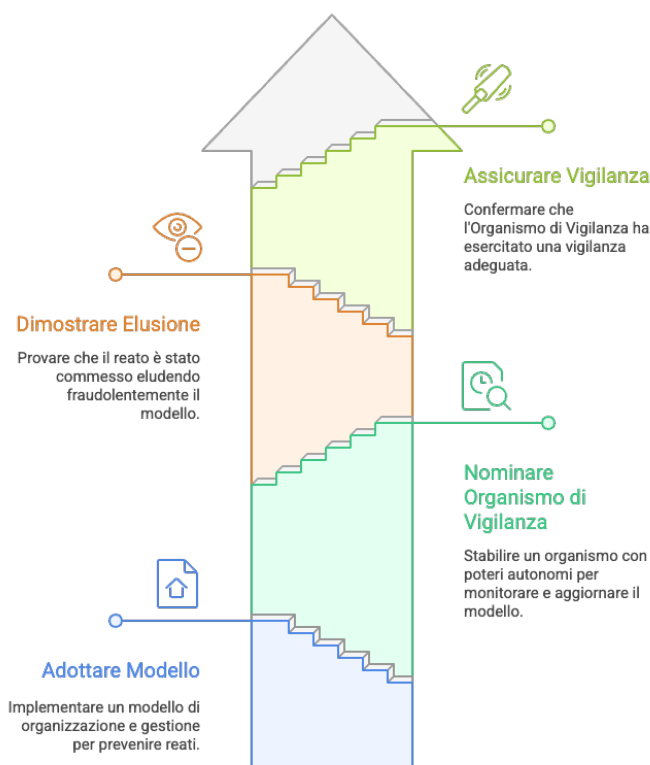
Assicurare Vigilanza

Confermare che l'Organismo di Vigilanza ha esercitato una vigilanza adeguata.

Dimostrare Elusione

Provare che il reato è stato commesso eludendo fraudolentemente il modello.

Nominare Organismo di Vigilanza

Stabilire un organismo con poteri autonomi per monitorare e aggiornare il modello.

Adottare Modello

Implementare un modello di organizzazione e gestione per prevenire reati.